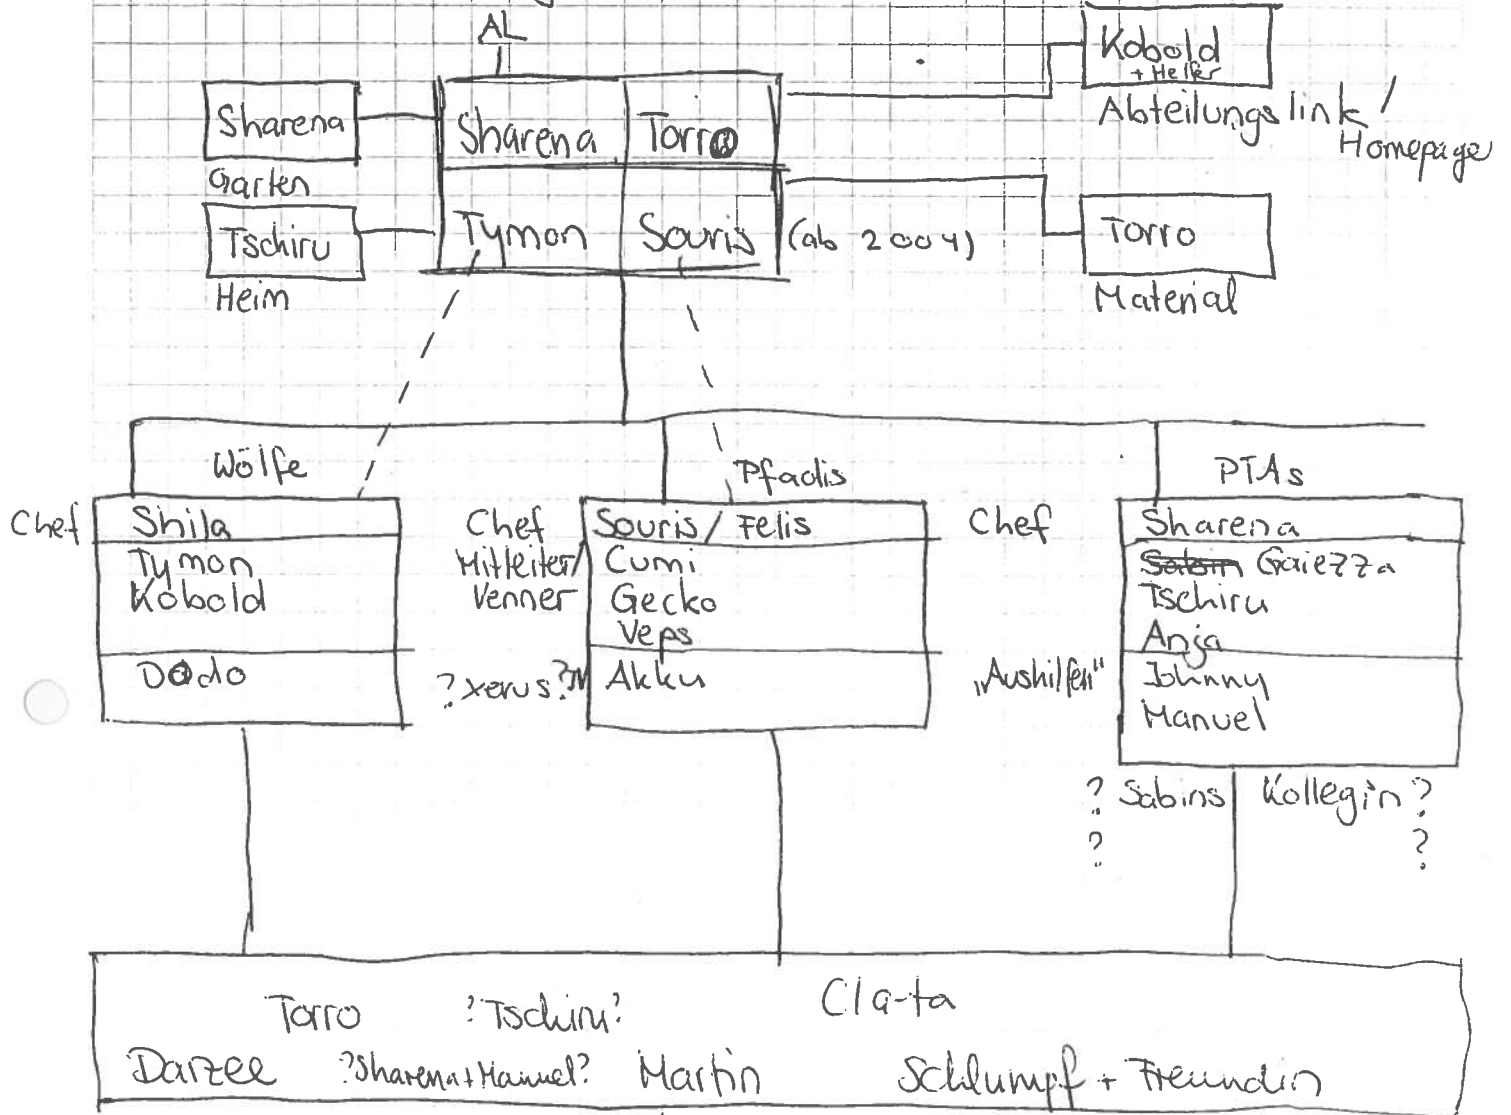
AL

Kobold
+ Helfer
Abteilungslink / Homepage

Sharena
Garten

Tschiru
Heim

Sharena | Torro
Tymon | Souris (ab 2004)

Torro
Material

Wölfe

Chef
Shila
Tymon
Kobold
Dodo

Pfadis

Chef
Mitleiter/
Venner
Souris / Felis
Cumi
Gecko
Veps
?Xerus?
Akku

PTAs

Chef
Sharena
~~Salom~~ Gaiezza
Tschiru
Anja
„Aushilfen"
Johnny
Manuel

? Sabins Kollegin ?
? ?

Cla-ta
Torro ?Tschiru?
Darzee ?Sharena+Manuel? Martin Schlumpf + Freundin